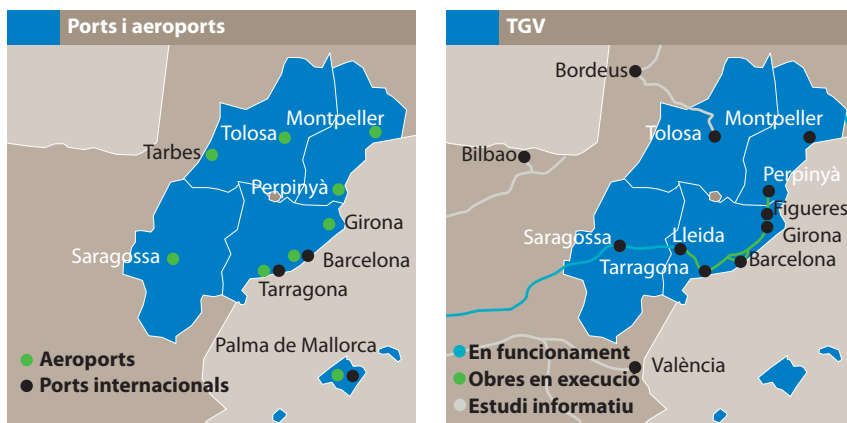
Ports i aeroports

Montpeller
Tolosa
Tarbes
Perpinyà
Girona
Saragossa
Barcelona
Tarragona
Palma de Mallorca

Aeroports
Ports internacionals

TGV

Bordeus
Montpeller
Tolosa
Bilbao
Perpinyà
Figueres
Saragossa
Lleida
Girona
Tarragona
Barcelona
València

En funcionament
Obres en execució
Estudi informatiu